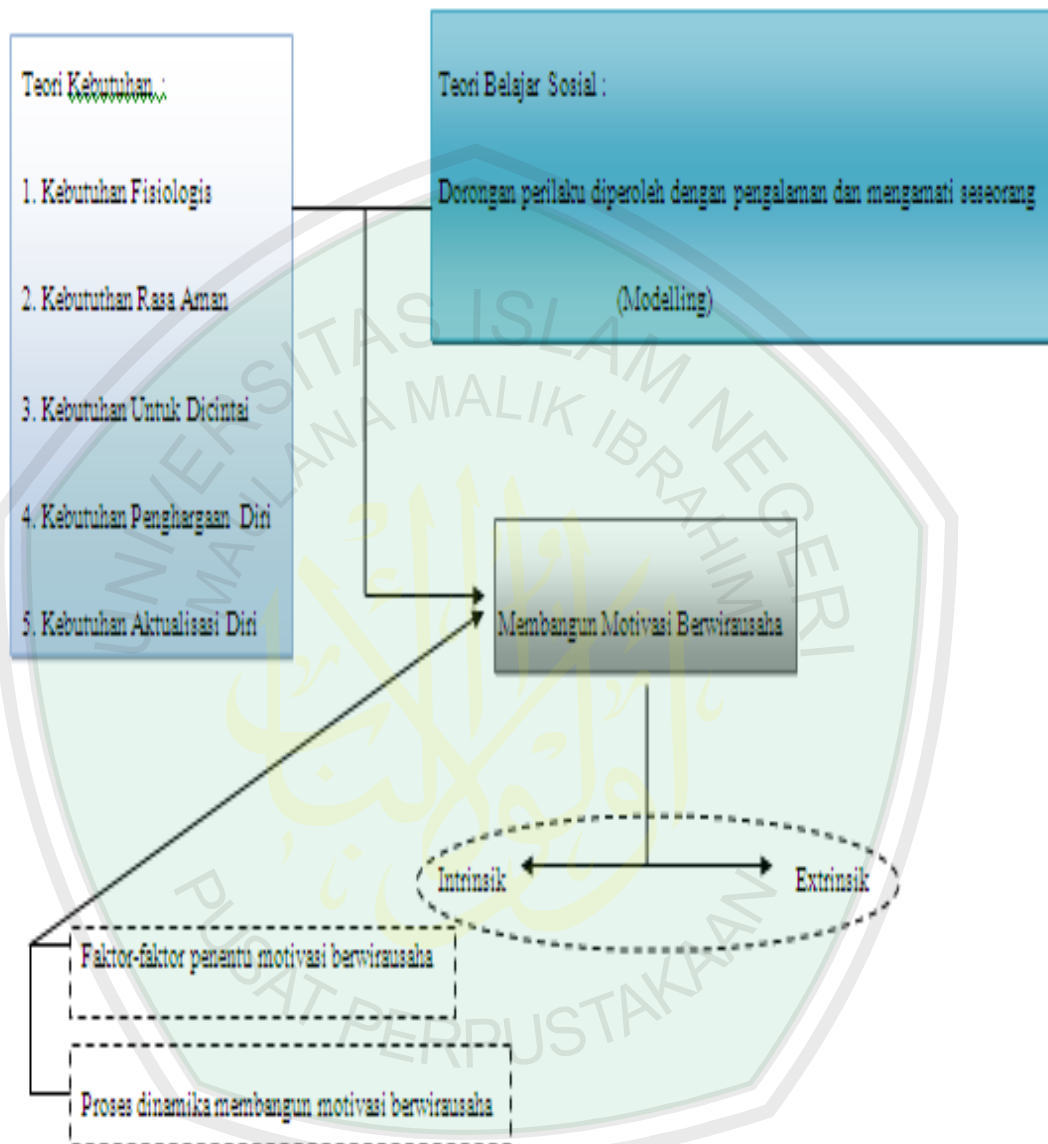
Teori Kebutuhan :

1. Kebutuhan Fisiologis

2. Kebututhan Rasa Aman

3. Kebutuhan Untuk Dicintai

4. Kebutuhan Penghargaan Diri

5. Kebutuhan Aktualisasi Diri

Teori Belajar Sosial :

Dorongan perilaku diperoleh dengan pengalaman dan mengamati seseorang

(Modelling)

Membangun Motivasi Berwirausaha

Intrinsik

Extrinsik

Faktor-faktor penentu motivasi berwirausaha

Proses dinamika membangun motivasi berwirausaha

UNIVERSITAS ISLAM NEGERI MAULANA MALIK IBRAHIM

PUSAT PERPUSTAKAAN